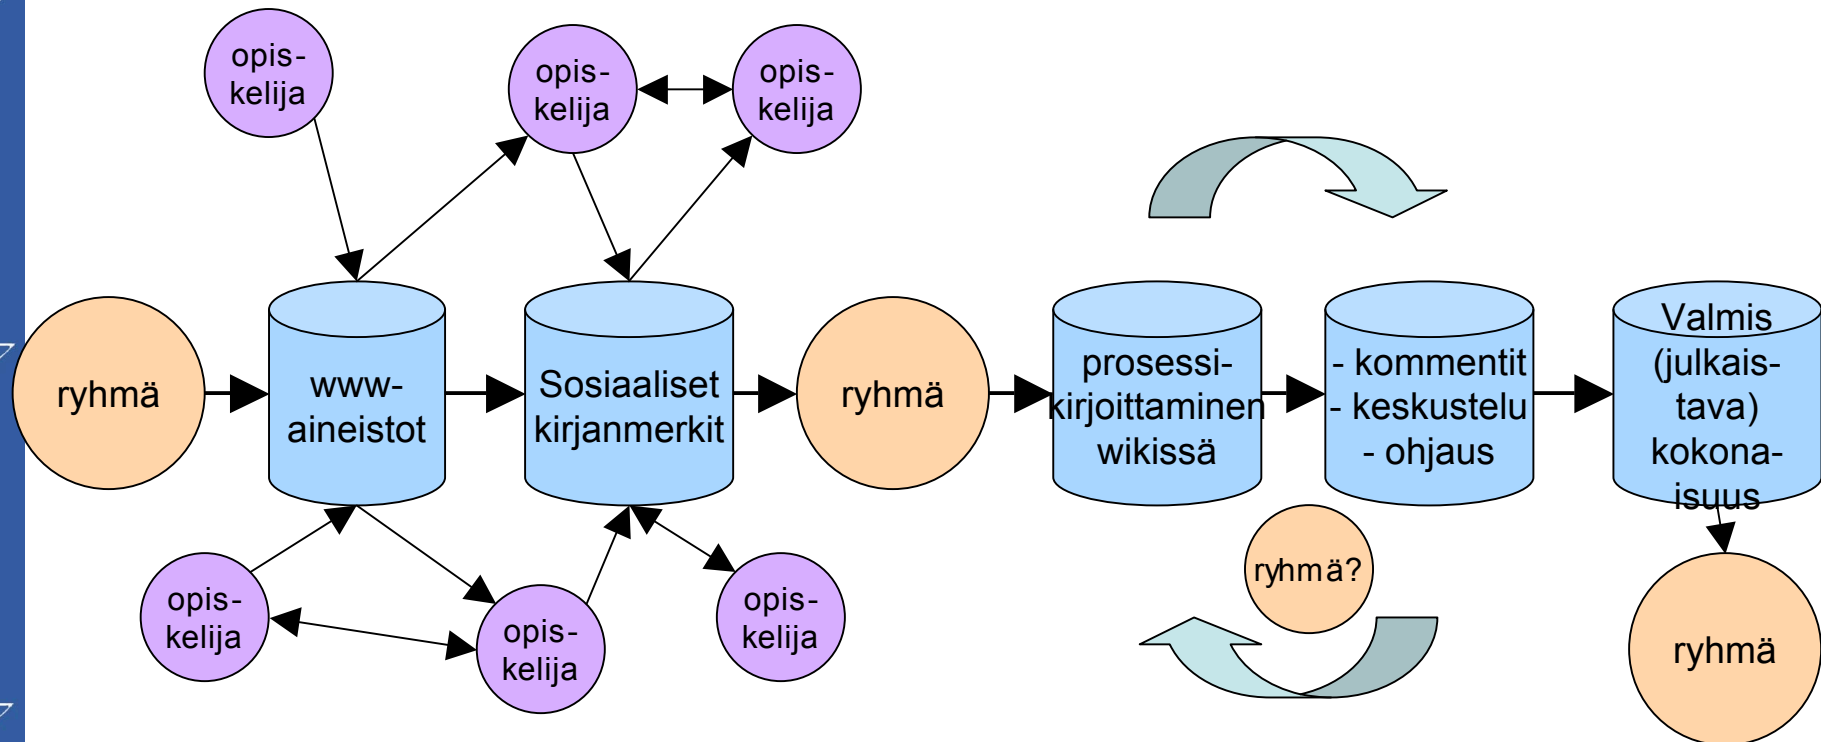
opis-kelija

opis-kelija

opis-kelija

ryhmä

www-aineistot

Sosiaaliset kirjanmerkit

ryhmä

prosessi-kirjoittaminen wikissä

- kommentit
- keskustelu
- ohjaus

Valmis (julkais-tava) kokona-isuus

opis-kelija

opis-kelija

opis-kelija

ryhmä?

ryhmä